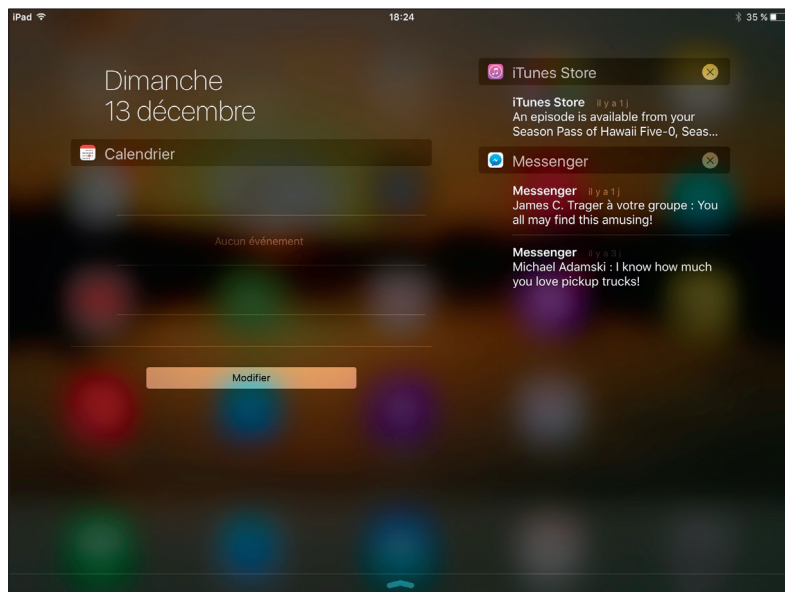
iPad

18:24

35 %

Dimanche
13 décembre

Calendrier

Aucun événement

Modifier

iTunes Store

iTunes Store il y a 1 j
An episode is available from your Season Pass of Hawaii Five-0, Seas...

Messenger

Messenger il y a 1 j
James C. Trager à votre groupe : You all may find this amusing!

Messenger il y a 3 j
Michael Adamski : I know how much you love pickup trucks!